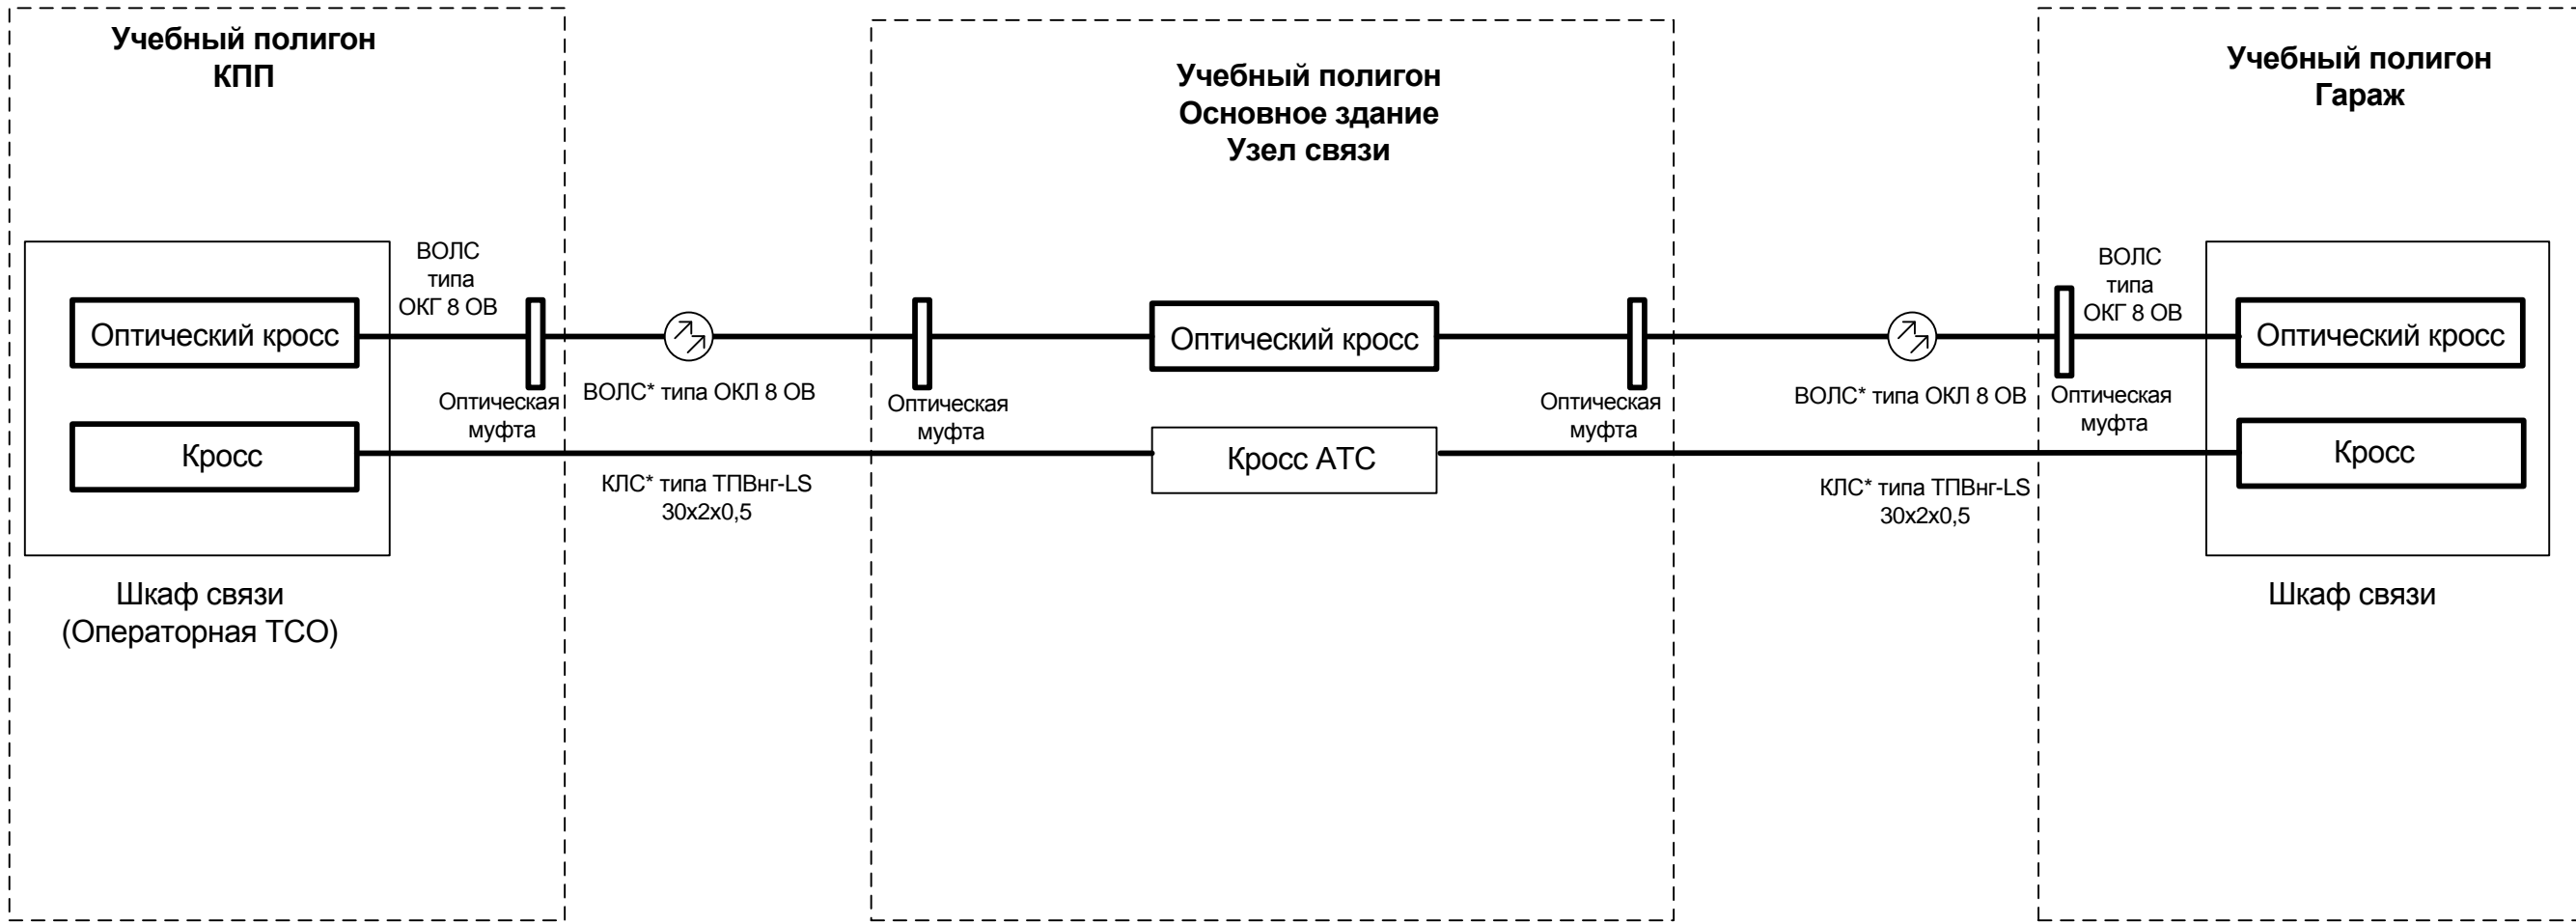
Учебный полигон
КПП

Учебный полигон
Основное здание
Узел связи

Учебный полигон
Гараж

ВОЛС
типа
ОКГ 8 ОВ

Оптический кросс

Кросс

Оптическая
муфта

ВОЛС* типа ОКЛ 8 ОВ

Оптическая
муфта

Оптический кросс

Кросс АТС

КЛС* типа ТПВнг-LS
30x2x0,5

Оптическая
муфта

ВОЛС* типа ОКЛ 8 ОВ

ВОЛС
типа
ОКГ 8 ОВ

Оптическая
муфта

Оптический кросс

Кросс

КЛС* типа ТПВнг-LS
30x2x0,5

Шкаф связи
(Операторная ТСО)

Шкаф связи